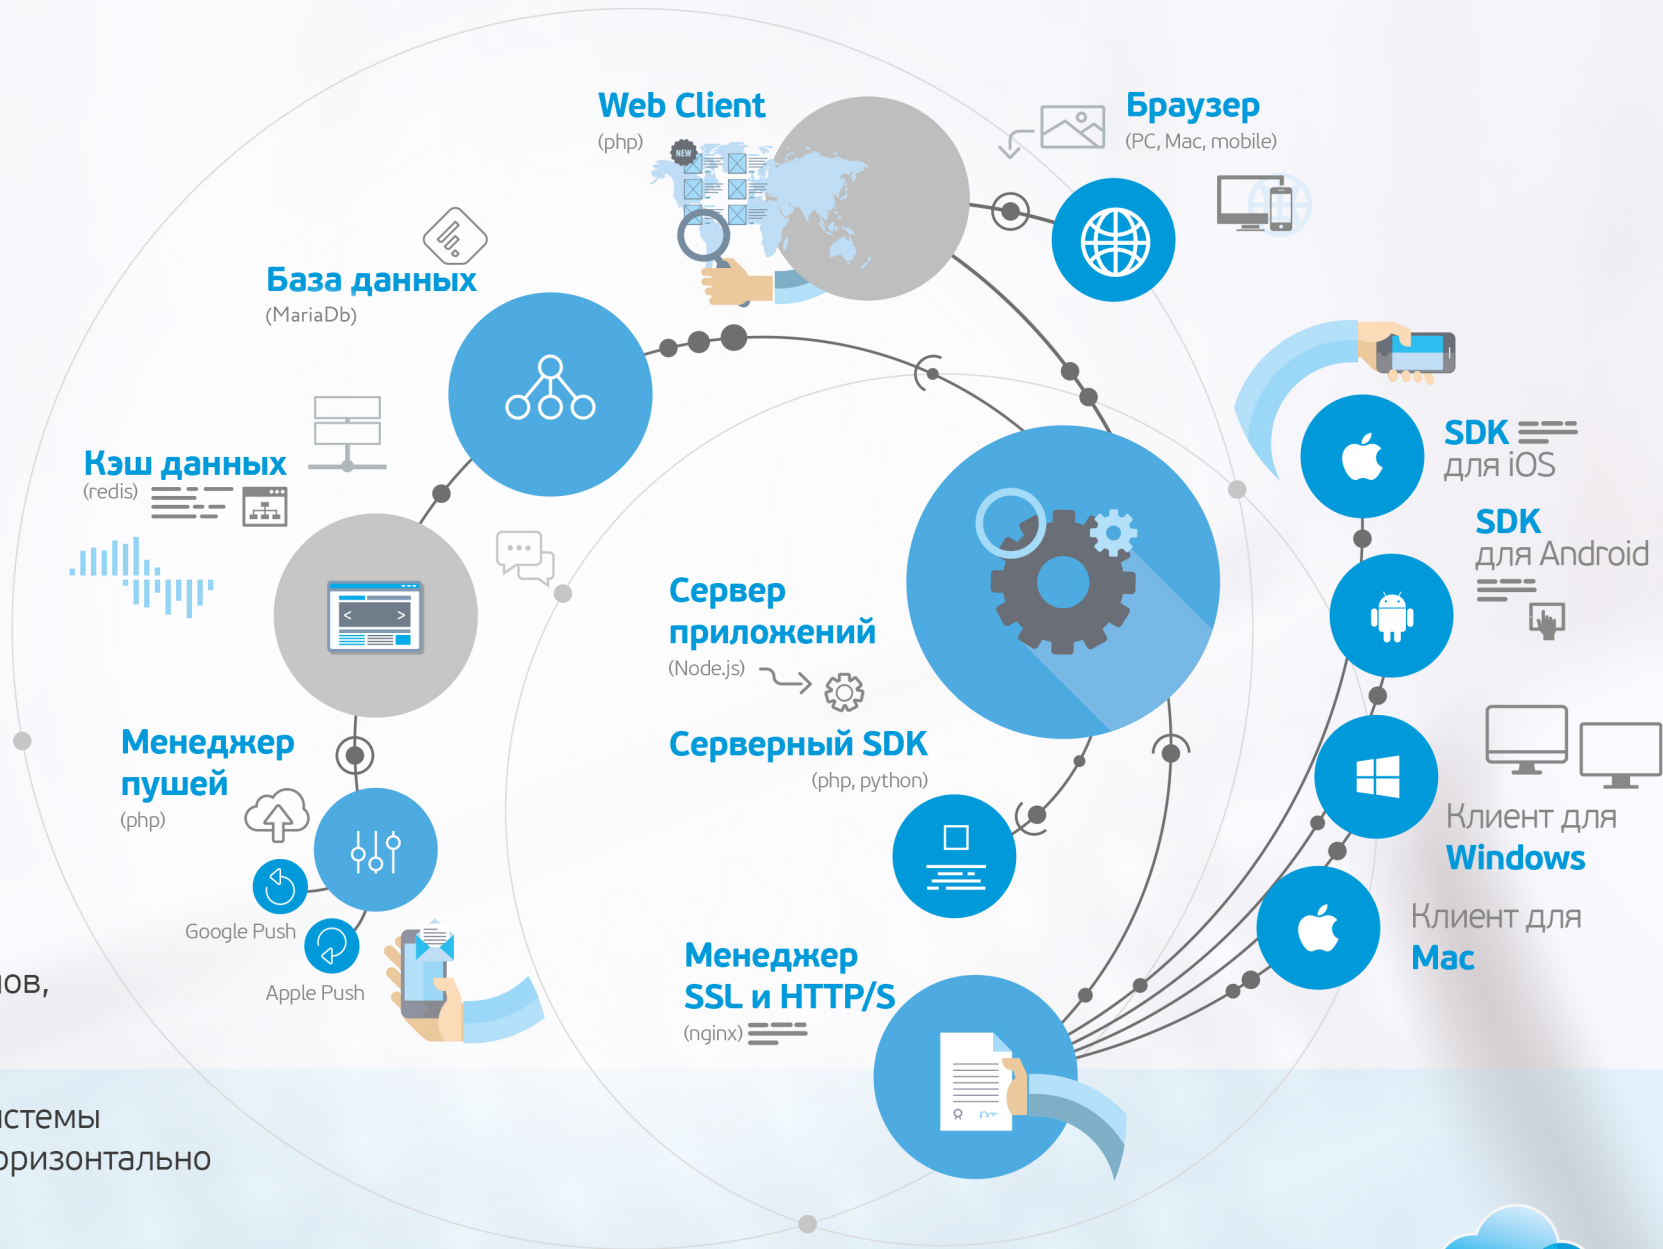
Web Client
(php)

Браузер
(PC, Mac, mobile)

База данных
(MariaDb)

Кэш данных
(redis)

SDK
для iOS

SDK
для Android

Сервер
приложений
(Node.js)

Серверный SDK
(php, python)

Менеджер
пушей
(php)

Google Push

Apple Push

Клиент для
Windows

Клиент для
Mac

Менеджер
SSL и HTTP/S
(nginx)

ов,

истемы
оризонтально